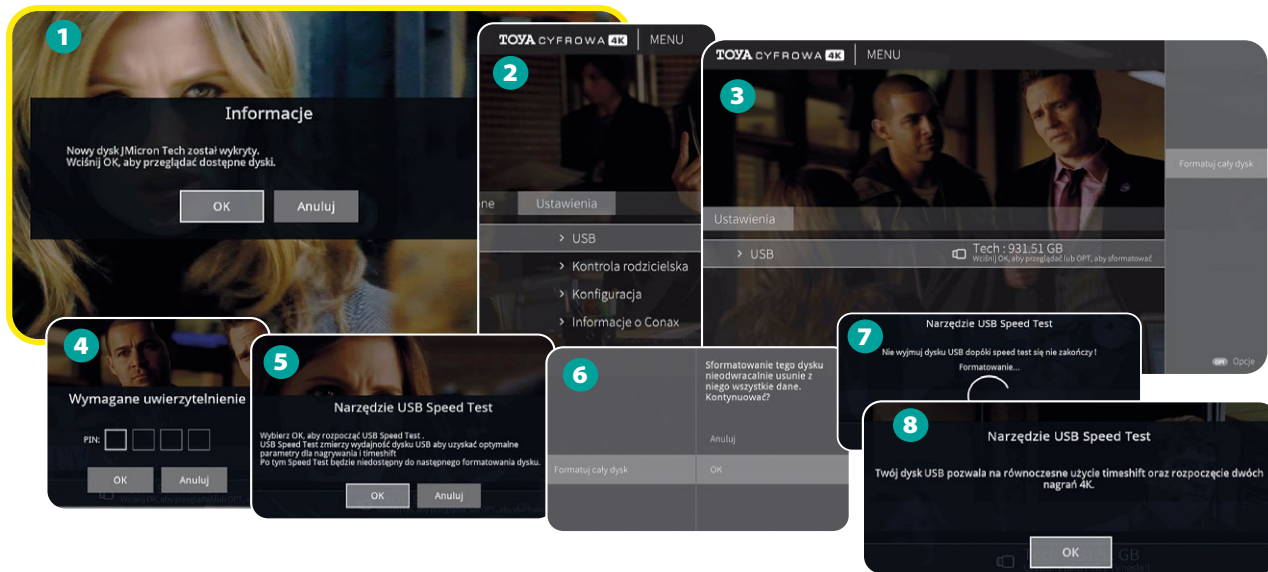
1

Informacje

Nowy dysk JMicron Tech został wykryty.
Wciśnij OK, aby przeglądać dostępne dyski.

OK
Anuluj

TOYA CYFROWA 4K | MENU

2

one
Ustawienia

› USB
› Kontrola rodzicielska
› Konfiguracja
› Informacje o Conax

TOYA CYFROWA 4K | MENU

3

Formatuj cały dysk

Ustawienia

› USB
Tech : 931.51 GB
Wciśnij OK, aby przeglądać lub OPT, aby sformatować

OPT Opcje

4

Wymagane uwierzytelnienie

PIN:

OK
Anuluj

Wciśnij OK, aby przeglądać lub OPT

5

Narzędzie USB Speed Test

Wybierz OK, aby rozpocząć USB Speed Test .
USB Speed Test zmierzy wydajność dysku USB aby uzyskać optymalne parametry dla nagrywania i timeshift
Po tym Speed Test będzie niedostępny do nastepnego formatowania dysku.

OK
Anuluj

6

Sformatowanie tego dysku nieodwracalnie usunie z niego wszystkie dane. Kontynuować?

Anuluj
Formatuj cały dysk
OK

7

Narzędzie USB Speed Test

Nie wyjmuj dysku USB dopóki speed test się nie zakończy !

Formatowanie...

8

Narzędzie USB Speed Test

Twój dysk USB pozwala na równoczesne użycie timeshift oraz rozpoczęcie dwóch nagrań 4K.

OK

GB